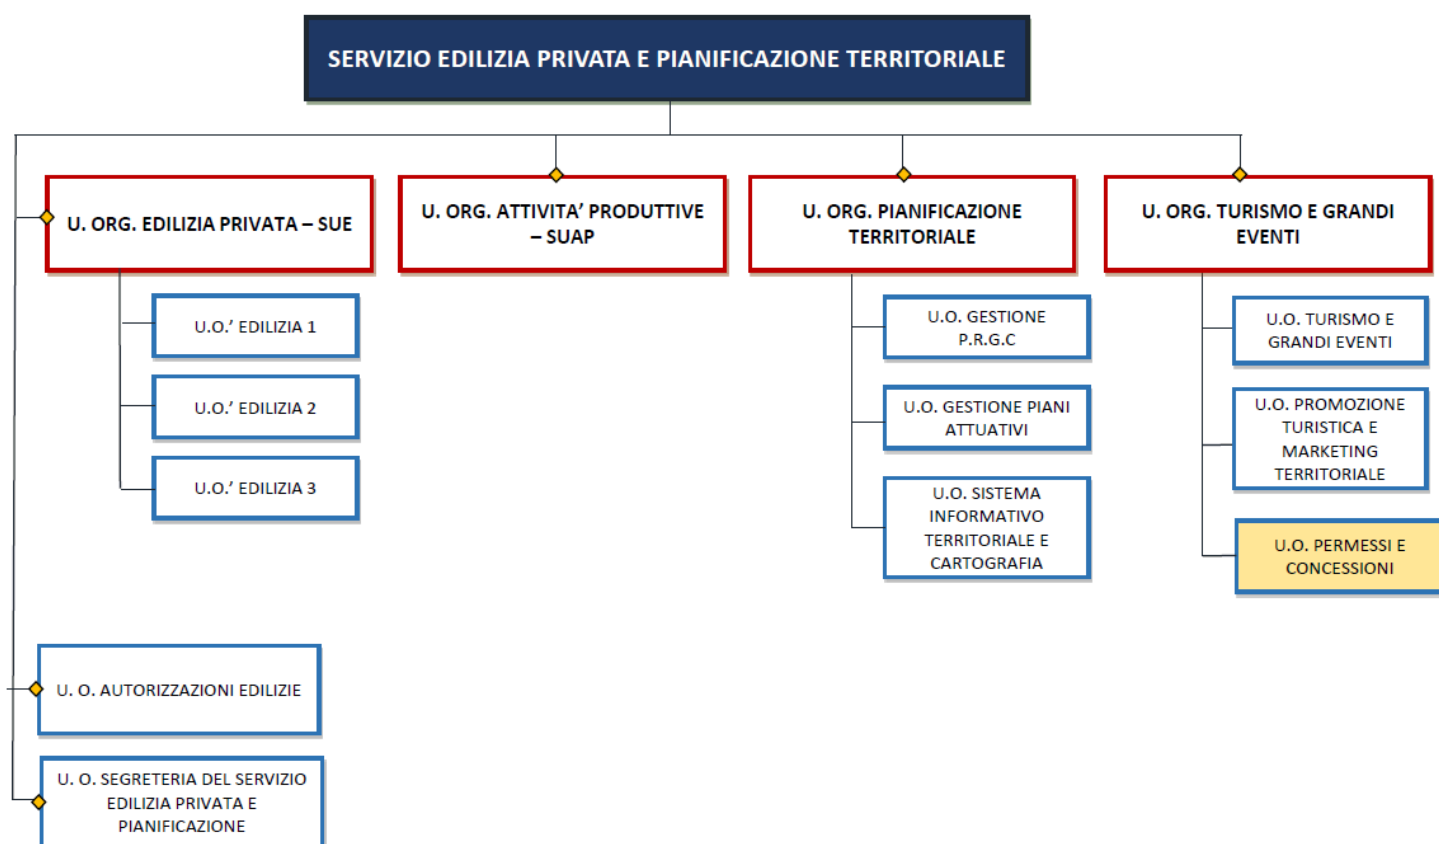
SERVIZIO EDILIZIA PRIVATA E PIANIFICAZIONE TERRITORIALE

U. ORG. EDILIZIA PRIVATA – SUE

U.O.' EDILIZIA 1

U.O.' EDILIZIA 2

U.O.' EDILIZIA 3

U. ORG. ATTIVITA' PRODUTTIVE – SUAP

U. ORG. PIANIFICAZIONE TERRITORIALE

U.O. GESTIONE P.R.G.C

U.O. GESTIONE PIANI ATTUATIVI

U.O. SISTEMA INFORMATIVO TERRITORIALE E CARTOGRAFIA

U. ORG. TURISMO E GRANDI EVENTI

U.O. TURISMO E GRANDI EVENTI

U.O. PROMOZIONE TURISTICA E MARKETING TERRITORIALE

U.O. PERMESSI E CONCESSIONI

U. O. AUTORIZZAZIONI EDILIZIE

U. O. SEGRETERIA DEL SERVIZIO EDILIZIA PRIVATA E PIANIFICAZIONE